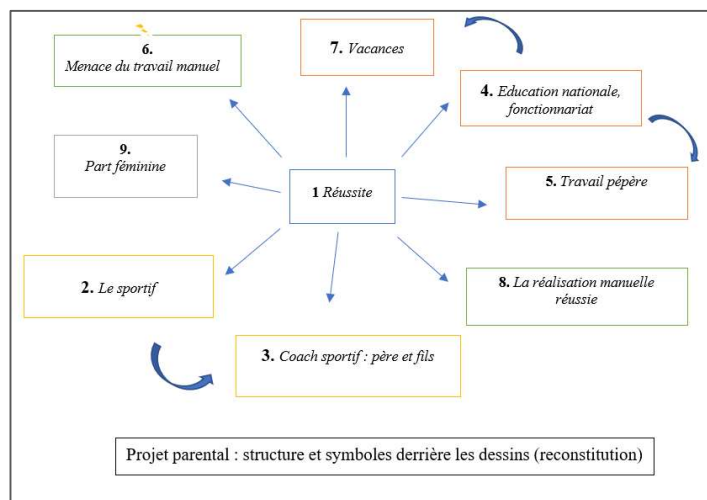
6.
Menace du travail manuel

7. Vacances

4. Education nationale, fonctionnariat

9.
Part féminine

1 Réussite

5. Travail pépère

2. Le sportif

8. La réalisation manuelle réussie

3. Coach sportif : père et fils

Projet parental : structure et symboles derrière les dessins (reconstitution)